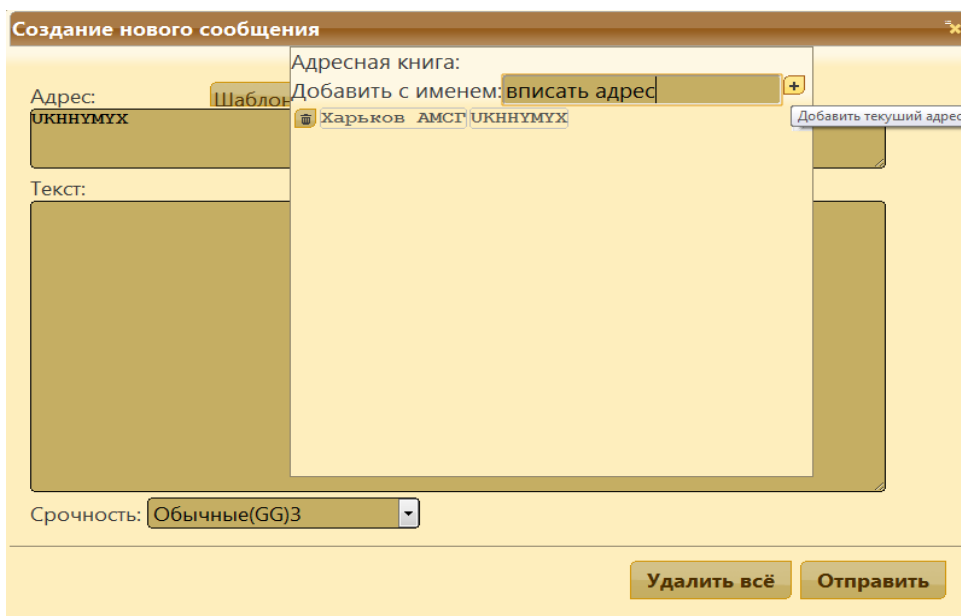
Создание нового сообщения

Адрес:
Шаблон
UKHHYMYX

Адресная книга:
Добавить с именем: вписать адрес +
Добавить текущий адрес
Харьков АМСГ UKHHYMYX

Текст:

Срочность: Обычные(GG)3

Удалить всё
Отправить